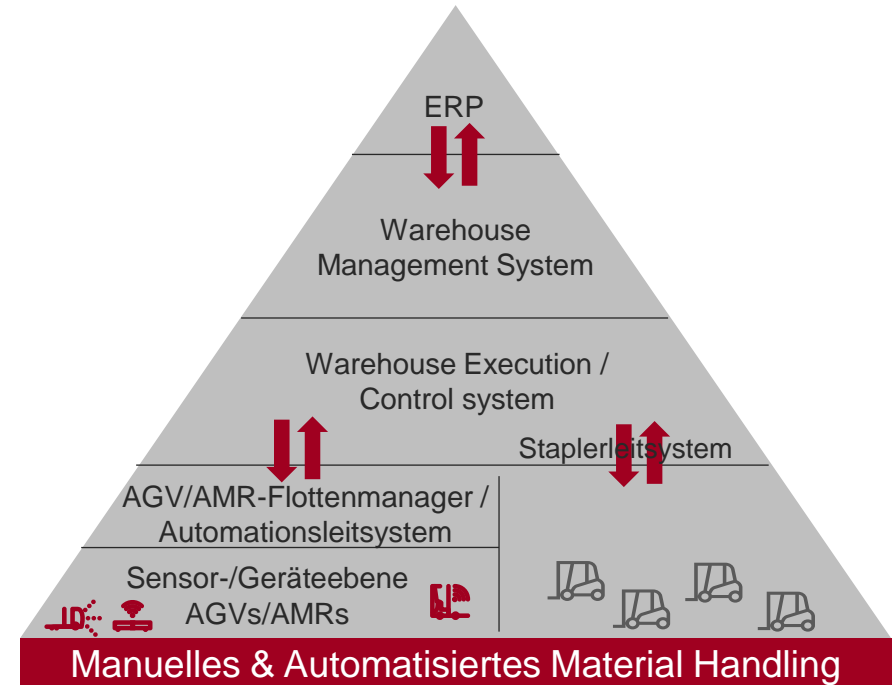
ERP

Warehouse Management System

Warehouse Execution / Control system

Staplerleitsystem

AGV/AMR-Flottenmanager / Automationsleitsystem

Sensor-/Geräteebene AGVs/AMRs

Manuelles & Automatisiertes Material Handling